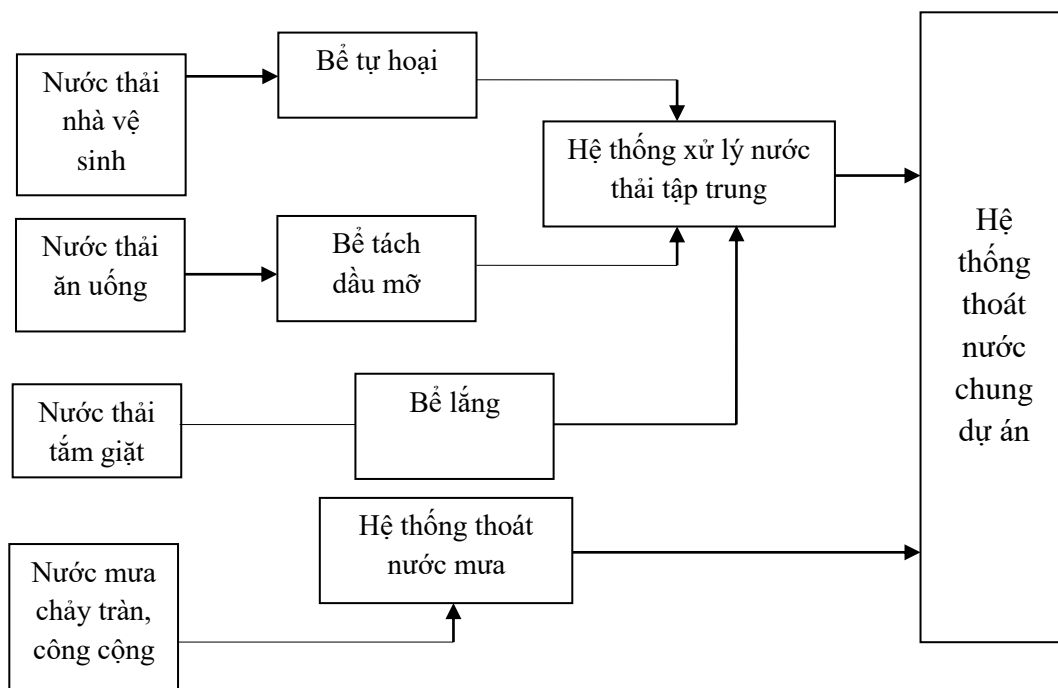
Nước thải nhà vệ sinh

Bể tự hoại

Hệ thống xử lý nước thải tập trung

Nước thải ăn uống

Bể tách dầu mỡ

Nước thải tắm giặt

Bể lắng

Hệ thống thoát nước mưa

Nước mưa chảy tràn, công cộng

Hệ thống thoát nước chung dự án